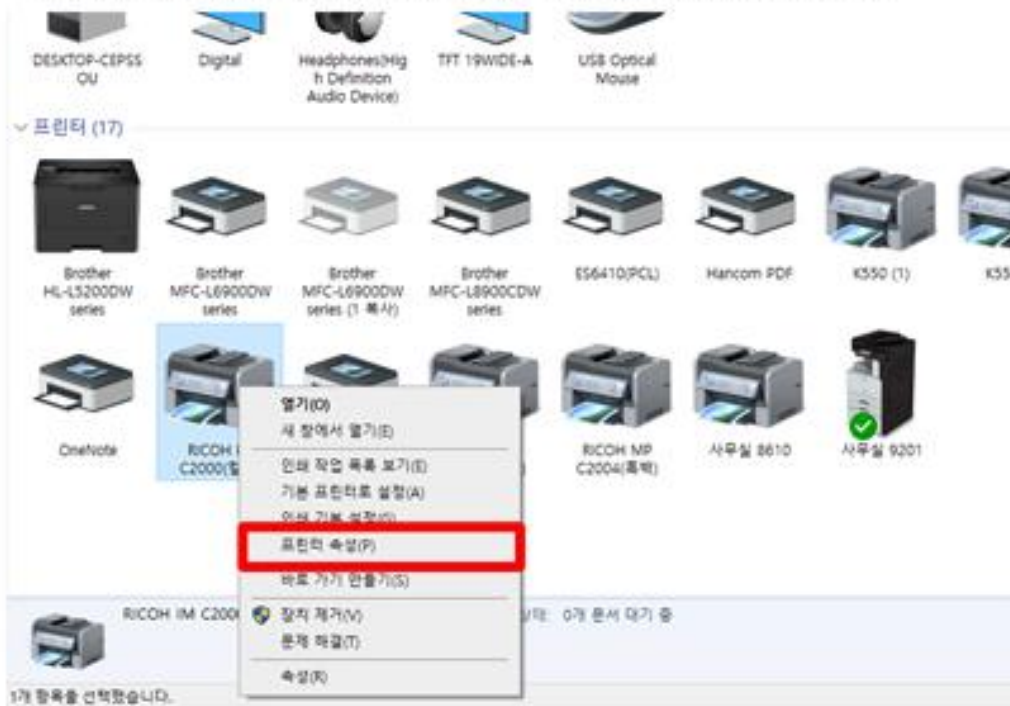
DESKTOP-CEPSS OU
Digital
Headphones(High Definition Audio Device)
TFT 19WIDE-A
USB Optical Mouse

프린터 (17)

Brother HL-L5200DW series
Brother MFC-L6900DW series
Brother MFC-L6900DW series (1 복사)
Brother MFC-L8900CDW series
ES6410(PCL)
Hancom PDF
K550 (1)
K55

OneNote
RICOH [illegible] C2000(흑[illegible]
RICOH MP C2004(흑백)
사무실 8610
사무실 9201

열기(O)
새 창에서 열기(E)
인쇄 작업 목록 보기(E)
기본 프린터로 설정(A)
인쇄 기본 설정(S)
프린터 속성(P)
바로 가기 만들기(S)
장치 제거(V)
문제 해결(T)
속성(R)

RICOH IM C200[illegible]
상태: 0개 문서 대기 중

1개 항목을 선택했습니다.